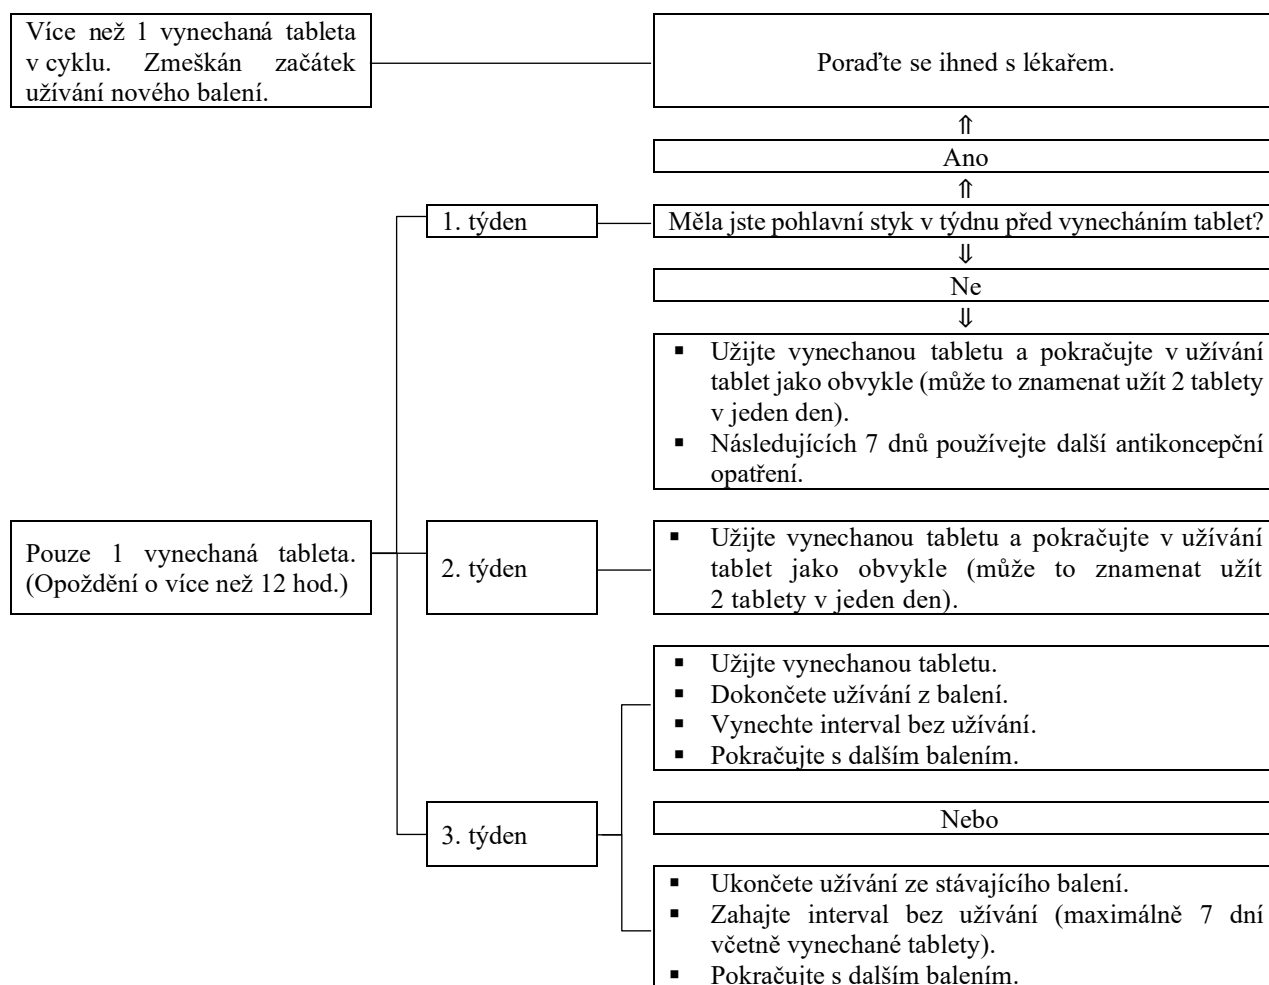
Více než 1 vynechaná tableta v cyklu. Zmeškán začátek užívání nového balení.

Poraďte se ihned s lékařem.

⇑

Ano

⇑

1. týden

Měla jste pohlavní styk v týdnu před vynecháním tablet?

⇓

Ne

⇓

▪ Užijte vynechanou tabletu a pokračujte v užívání tablet jako obvykle (může to znamenat užít 2 tablety v jeden den).
▪ Následujících 7 dnů používejte další antikoncepční opatření.

Pouze 1 vynechaná tableta. (Opoždění o více než 12 hod.)

2. týden

▪ Užijte vynechanou tabletu a pokračujte v užívání tablet jako obvykle (může to znamenat užít 2 tablety v jeden den).

3. týden

▪ Užijte vynechanou tabletu.
▪ Dokončete užívání z balení.
▪ Vynechte interval bez užívání.
▪ Pokračujte s dalším balením.

Nebo

▪ Ukončete užívání ze stávajícího balení.
▪ Zahajte interval bez užívání (maximálně 7 dní včetně vynechané tablety).
▪ Pokračujte s dalším balením.